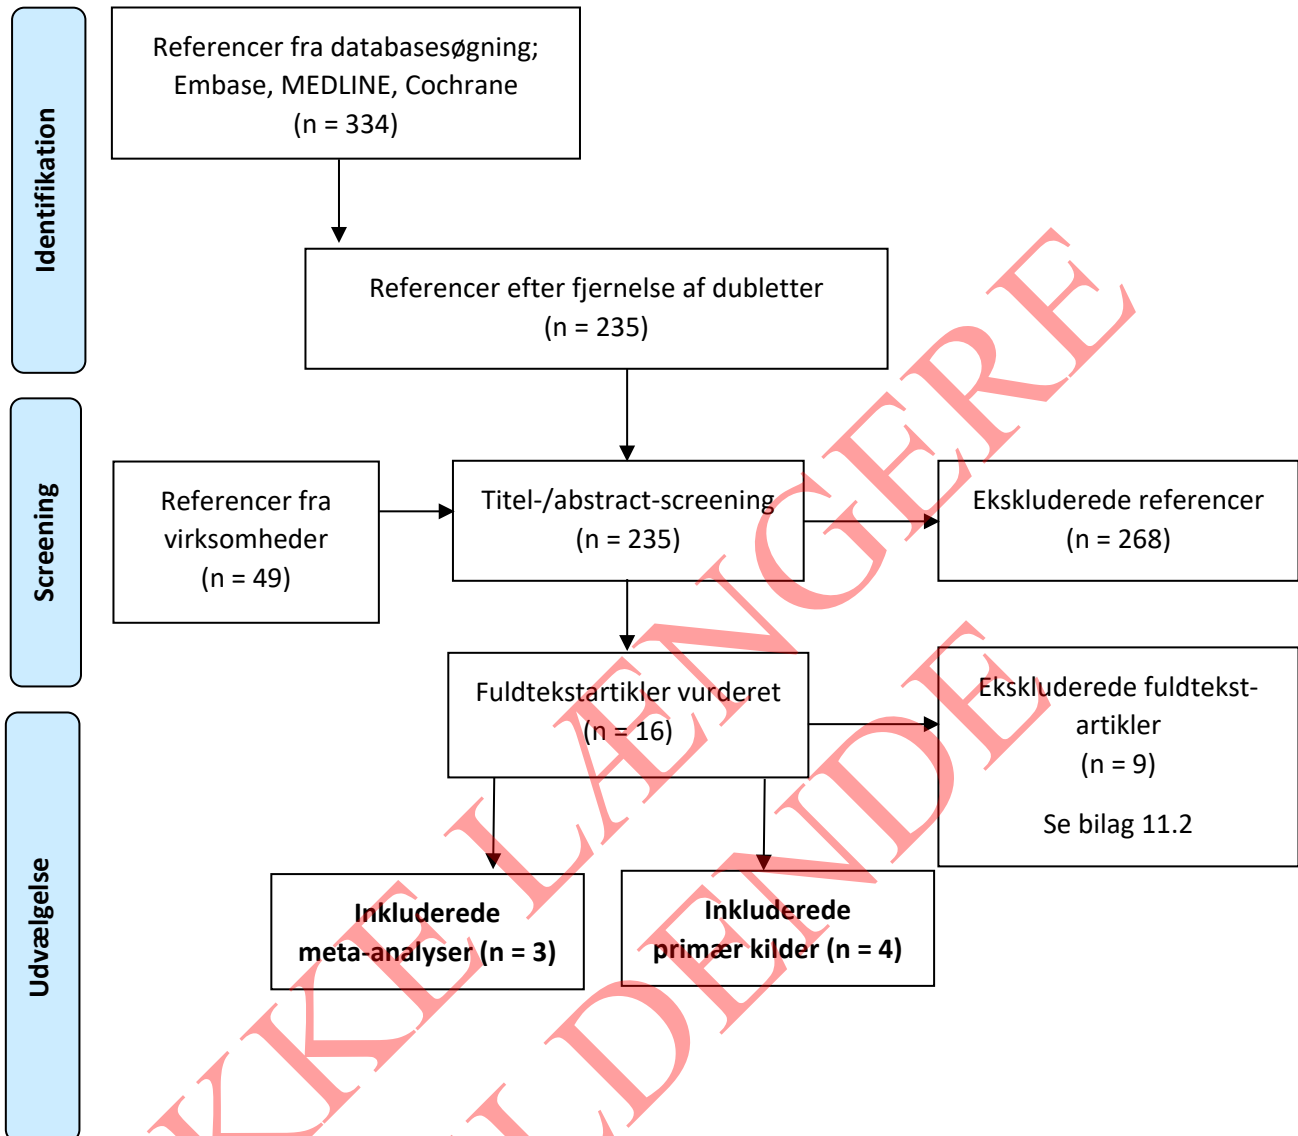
Identifikation

Referencer fra databasesøgning; Embase, MEDLINE, Cochrane (n = 334)

Referencer efter fjernelse af dubletter (n = 235)

Screening

Referencer fra virksomheder (n = 49)

Titel-/abstract-screening (n = 235)

Ekskluderede referencer (n = 268)

Fuldtekstartikler vurderet (n = 16)

Ekskluderede fuldtekstartikler (n = 9)

Se bilag 11.2

Udvælgelse

**Inkluderede meta-analyser (n = 3)**

**Inkluderede primær kilder (n = 4)**

IKKE LÆNGERE GÆLDENDE